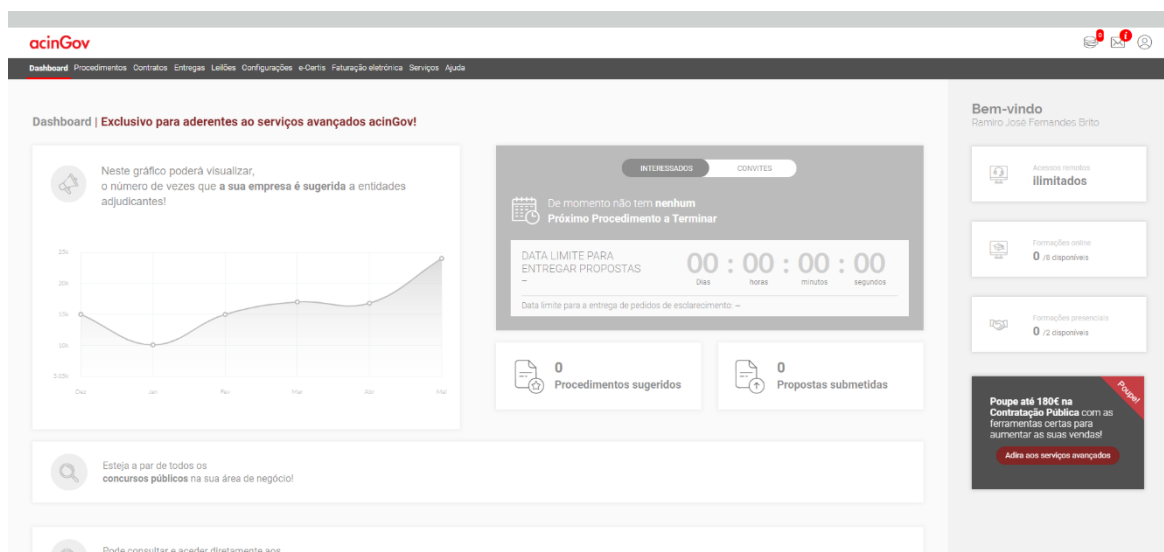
acinGov

0 1

Dashboard Procedimentos Contratos Entregas Leilões Configurações e-Certis Faturação eletrónica Serviços Ajuda

Dashboard | Exclusivo para aderentes ao serviços avançados acinGov!

Neste gráfico poderá visualizar, o número de vezes que a sua empresa é sugerida a entidades adjudicantes!

25k
20k
15k
10k
5.00k

Dez Jan Fev Mar Abr Mai

INTERESSADOS CONVITES

De momento não tem nenhum Próximo Procedimento a Terminar

DATA LIMITE PARA ENTREGAR PROPOSTAS
–

00 : 00 : 00 : 00
Dias horas minutos segundos

Data limite para a entrega de pedidos de esclarecimento –

0
Procedimentos sugeridos

0
Propostas submetidas

Esteja a par de todos os concursos públicos na sua área de negócio!

Pode consultar e aceder diretamente aos

Bem-vindo
Ramiro José Fernandes Brito

Acessos remotos
ilimitados

Formações online
0 /0 disponíveis

Formações presenciais
0 /2 disponíveis

Poupe!

Poupe até 180€ na Contratação Pública com as ferramentas certas para aumentar as suas vendas!

Adira aos serviços avançados